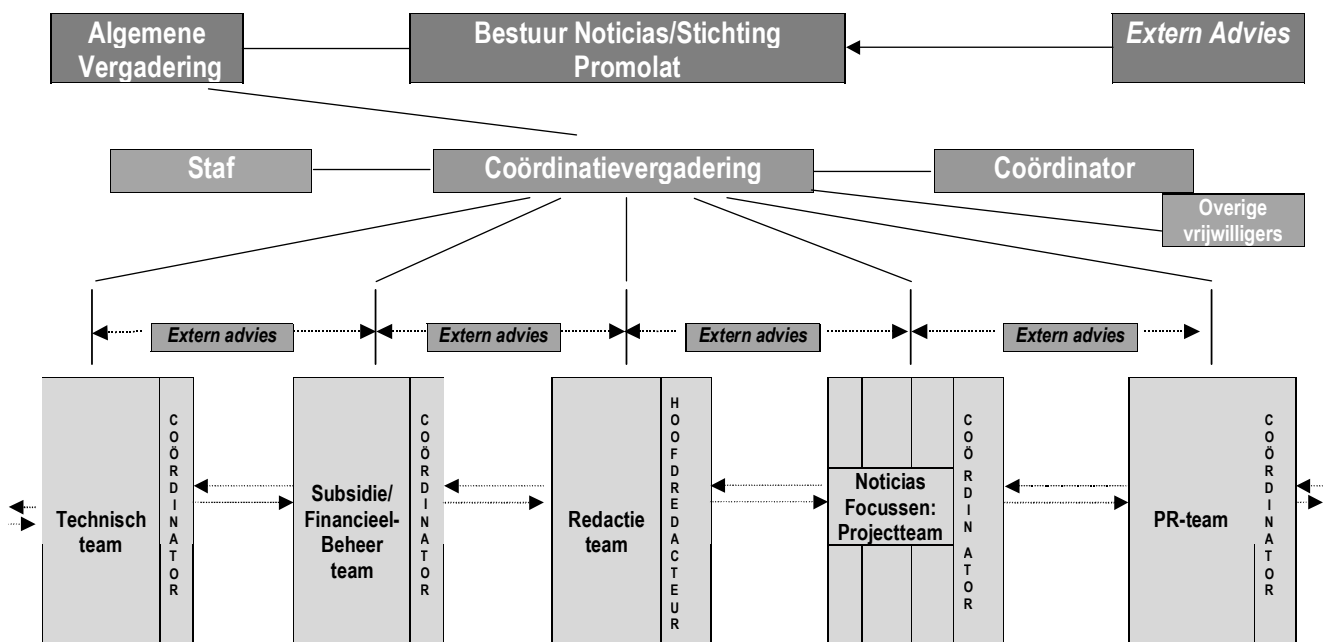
Algemene Vergadering

Bestuur Noticias/Stichting Promolat

Extern Advies

Staf

Coördinatievergadering

Coördinator

Overige vrijwilligers

Extern advies

Extern advies

Extern advies

Extern advies

Technisch team

COÖRDINATOR

Subsidie/ Financieel-Beheer team

COÖRDINATOR

Redactie team

HOOFDREDACTEUR

Noticias Focussen: Projectteam

COÖRDINATOR

PR-team

COÖRDINATOR